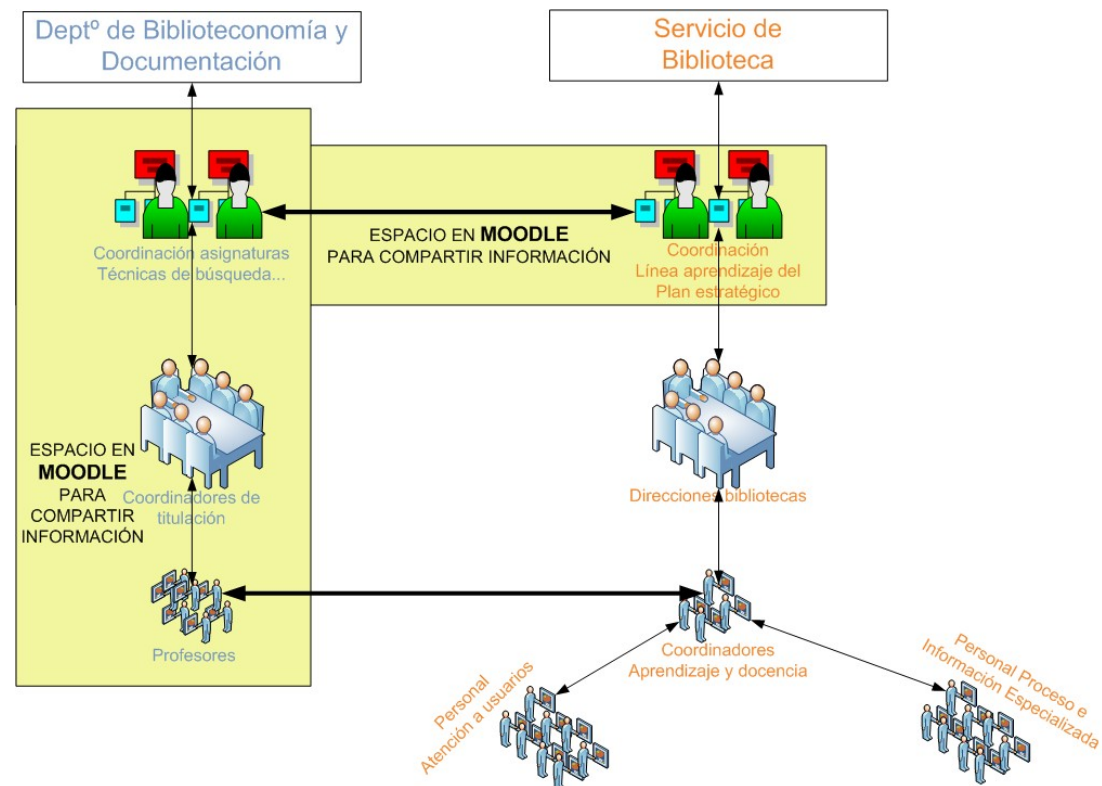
Deptº de Biblioteconomía y Documentación

Servicio de Biblioteca

Coordinación asignaturas Técnicas de búsqueda...

ESPACIO EN **MOODLE** PARA COMPARTIR INFORMACIÓN

Coordinación Línea aprendizaje del Plan estratégico

ESPACIO EN **MOODLE** PARA COMPARTIR INFORMACIÓN

Coordinadores de titulación

Direcciones bibliotecas

Profesores

Coordinadores Aprendizaje y docencia

Personal Atención a usuarios

Personal Proceso e Información Especializada